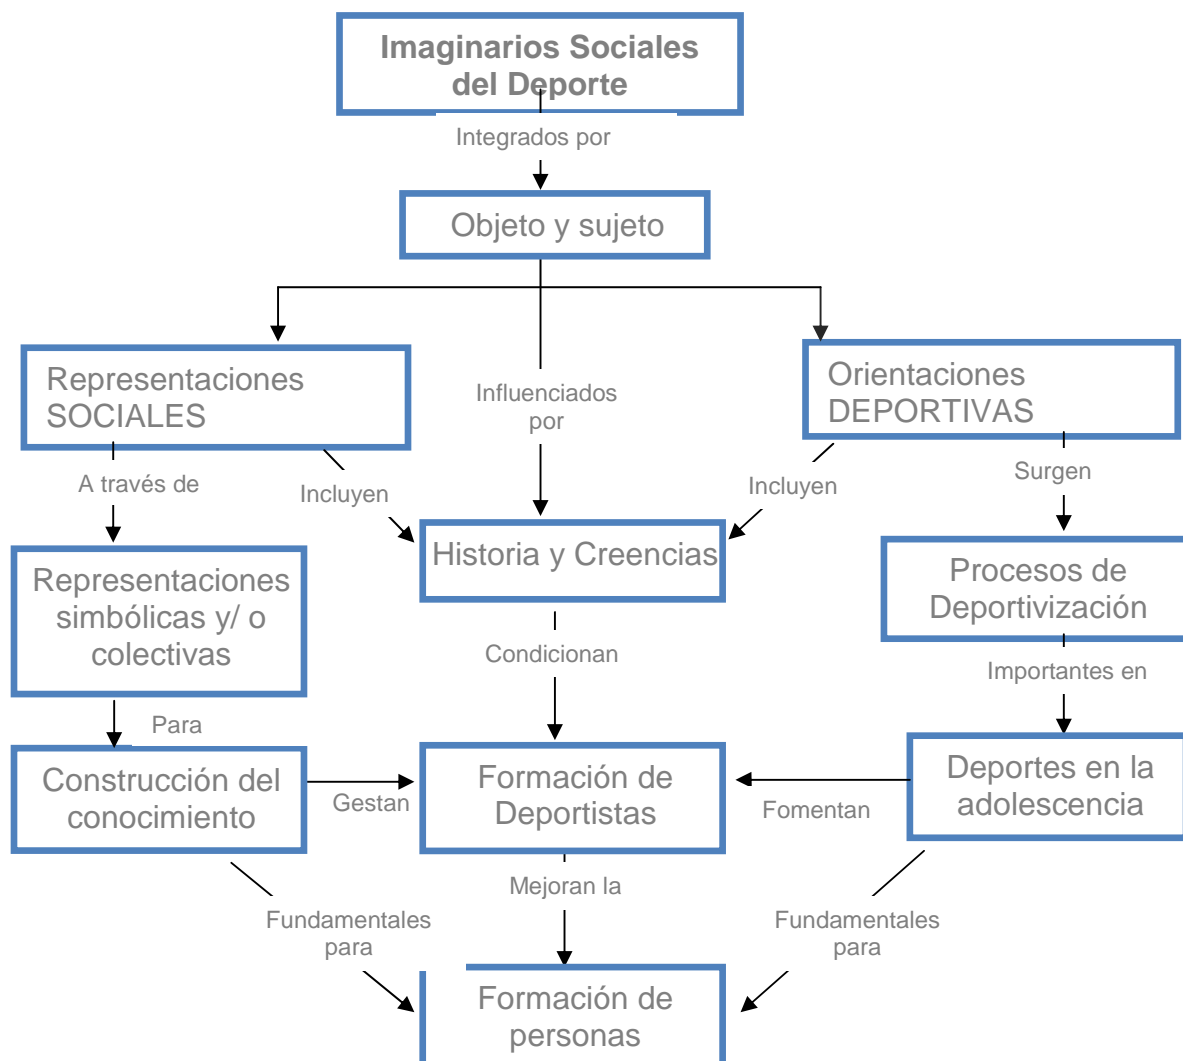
Imaginarios Sociales del Deporte

Integrados por

Objeto y sujeto

Representaciones SOCIALES

Influenciados por

Orientaciones DEPORTIVAS

A través de

Incluyen

Incluyen

Surgen

Representaciones simbólicas y/ o colectivas

Historia y Creencias

Procesos de Deportivización

Condicionan

Importantes en

Para

Construcción del conocimiento

Gestan

Formación de Deportistas

Fomentan

Deportes en la adolescencia

Mejoran la

Fundamentales para

Fundamentales para

Formación de personas